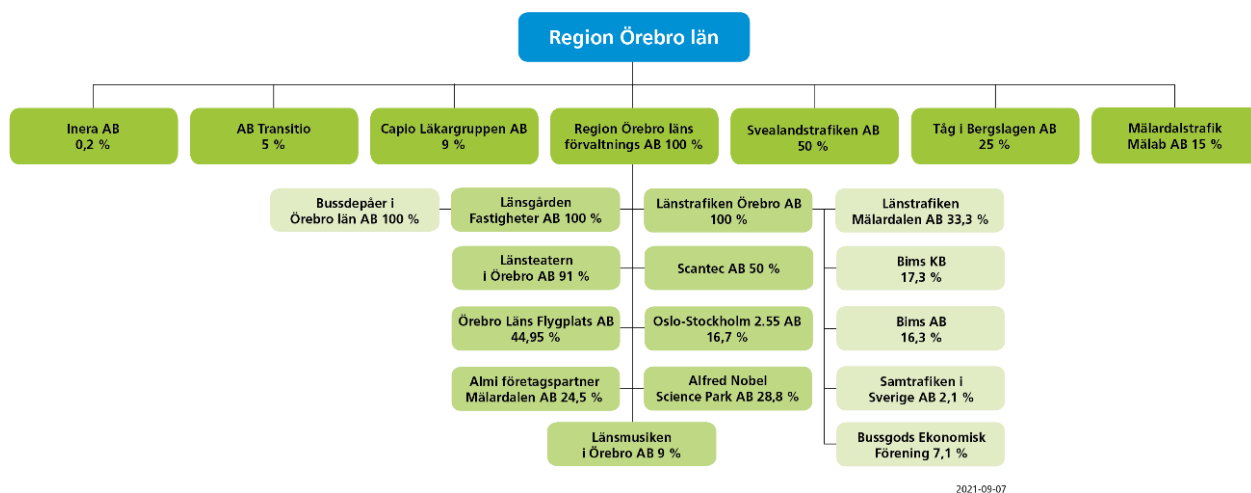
Region Örebro län

Inera AB
0,2 %

AB Transitio
5 %

Capio Läkargruppen AB
9 %

Region Örebro läns förvaltnings AB 100 %

Svealandstrafiken AB
50 %

Tåg i Bergslagen AB
25 %

Mälardalstrafik Mälab AB 15 %

Bussdepåer i Örebro län AB 100 %

Länsgården Fastigheter AB 100 %

Länsteatern i Örebro AB 91 %

Örebro Läns Flygplats AB
44,95 %

Almi företagspartner Mälardalen AB 24,5 %

Länsmusiken i Örebro AB 9 %

Länstrafiken Örebro AB
100 %

Scantec AB 50 %

Oslo-Stockholm 2.55 AB
16,7 %

Alfred Nobel Science Park AB 28,8 %

Länstrafiken Mälardalen AB 33,3 %

Bims KB
17,3 %

Bims AB
16,3 %

Samtrafiken i Sverige AB 2,1 %

Bussgods Ekonomisk Förening 7,1 %

2021-09-07